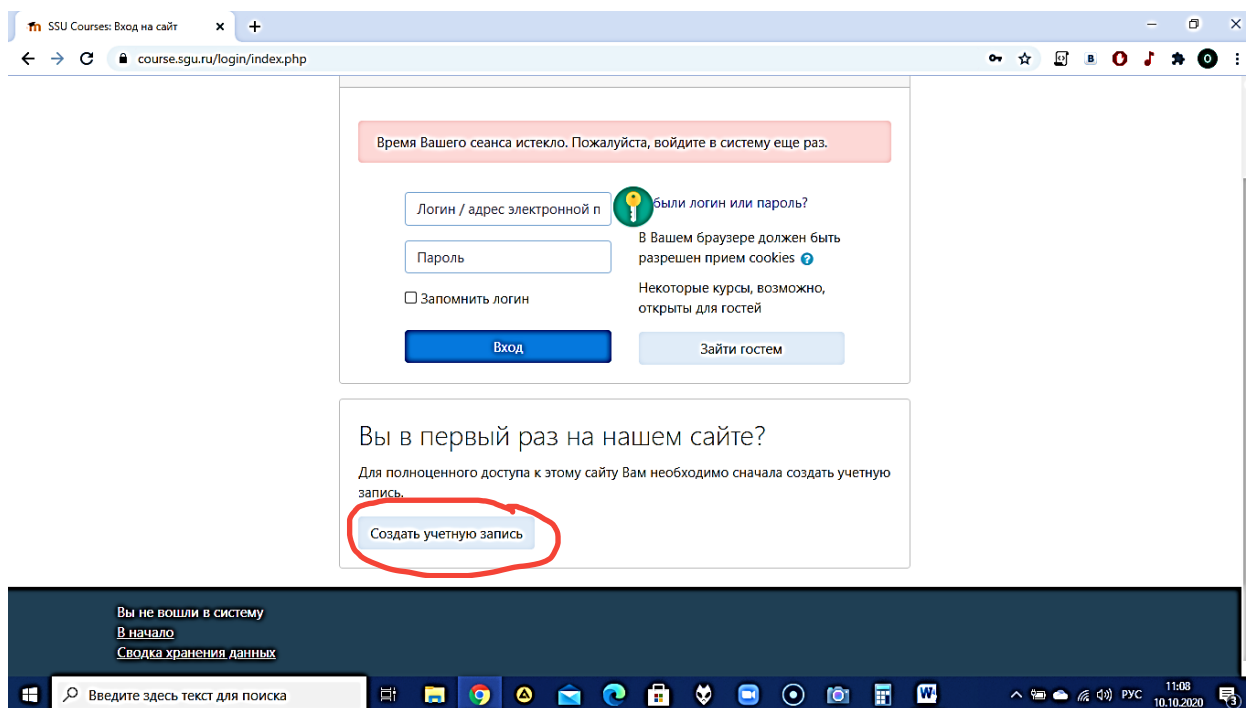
SSU Courses: Вход на сайт ×
+

course.sgu.ru/login/index.php

Время Вашего сеанса истекло. Пожалуйста, войдите в систему еще раз.

Логин / адрес электронной п
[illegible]были логин или пароль?

Пароль
В Вашем браузере должен быть разрешен прием cookies

Запомнить логин
Некоторые курсы, возможно, открыты для гостей

Вход
Зайти гостем

Вы в первый раз на нашем сайте?

Для полноценного доступа к этому сайту Вам необходимо сначала создать учетную запись.

Создать учетную запись

Вы не вошли в систему
В начало
Сводка хранения данных

Введите здесь текст для поиска

РУС 11:08 10.10.2020